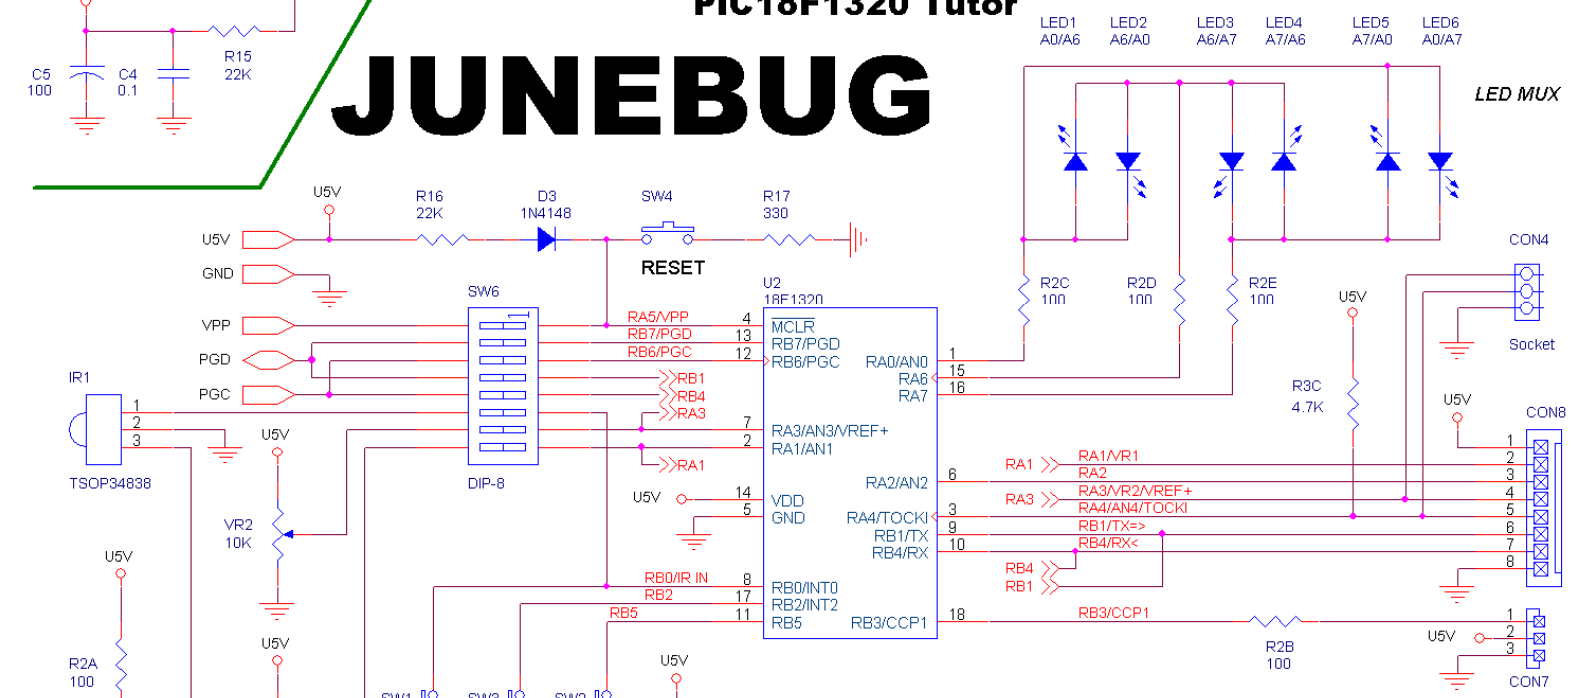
PIC18F1320 Tutor

JUNEBUG

C5
100

C4
0.1

R15
22K

LED1
A0/A6

LED2
A6/A0

LED3
A6/A7

LED4
A7/A6

LED5
A7/A0

LED6
A0/A7

LED MUX

U5V

R16
22K

D3
1N4148

SW4

R17
330

U5V

GND

RESET

CON4

R2C
100

R2D
100

R2E
100

U5V

Socket

SW6

U2
18F1320

VPP

PGD

PGC

RA5/VPP

RB7/PGD

RB6/PGC

4

13

12

$\overline{MCLR}$

RB7/PGD

RB6/PGC

RA0/AN0

RA6

RA7

1

15

16

IR1

RB1

RB4

RA3

R3C
4.7K

U5V

CON8

1

2

3

U5V

7

2

RA3/AN3/VREF+

RA1/AN1

TSOP34838

DIP-8

RA1

RA2/AN2

6

RA1

RA1/VR1

RA2

1

2

3

U5V

14

5

VDD

GND

RA3

RA3/VR2/VREF+

RA4/AN4/TOCKI

4

5

VR2
10K

RA4/TOCKI

RB1/TX

RB4/RX

3

9

10

RB1/TX=>

RB4/RX<

6

7

U5V

RB4

RB1

8

RB0/IR IN

RB2

RB5

8

17

11

RB0/INT0

RB2/INT2

RB5

RB3/CCP1

18

RB3/CCP1

1

U5V

2

3

R2A
100

U5V

R2B
100

U5V

CON7

SW1

SW3

SW2